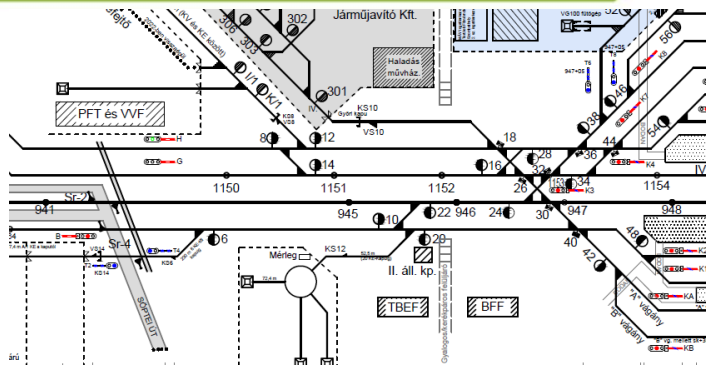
Járműjavító Kft.
302
306
303
I/1
XI/1
IV
301
Haladás művház.
PFT és VVF
KS10
VS10
KS8
VS8
8
12
18
16
28
32
36
38
44
46
54
56
H
G
14
1150
1151
1152
26
34
K3
K4
1154
IV
Sr-2
941
945
10
22
946
24
30
947
948
B
VS14
KS14
T4
KS6
Sr-4
6
Mérleg
KS12
20
II. áll. kp.
40
42
48
SOPTEI ÚT
TBEF
BFF
"A" vágány
"B" vágány
KA
KB
VG100 fűtőgép
VS
52
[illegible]